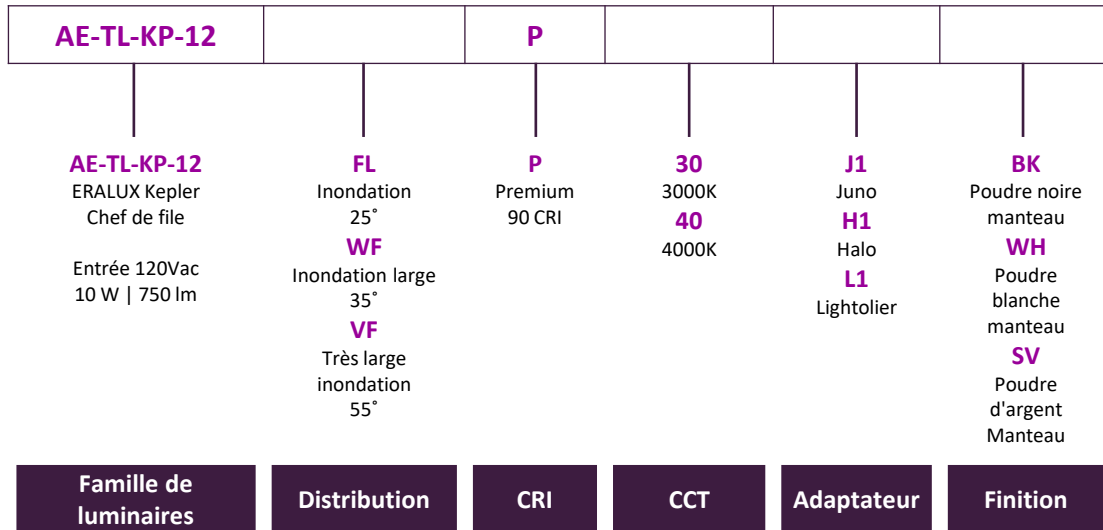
| AE-TL-KP-12 | | P | | | |
|---|---|---|---|---|---|

AE-TL-KP-12
ERALUX Kepler
Chef de file

Entrée 120Vac
10 W | 750 lm

FL
Inondation
25˚
WF
Inondation large
35˚
VF
Très large
inondation
55˚

P
Premium
90 CRI

30
3000K
40
4000K

J1
Juno
H1
Halo
L1
Lightolier

BK
Poudre noire
manteau
WH
Poudre
blanche
manteau
SV
Poudre
d'argent
Manteau

Famille de luminaires

Distribution

CRI

CCT

Adaptateur

Finition